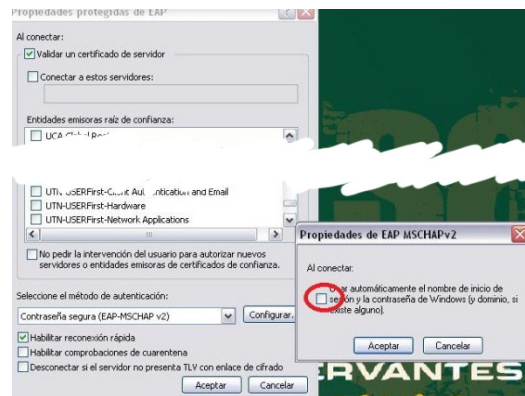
Propiedades protegidas de EAP

Al conectar:

Validar un certificado de servidor

Conectar a estos servidores:

Entidades emisoras raíz de confianza:

UCA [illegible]

UTN-USERFirst-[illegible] Au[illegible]ntication and Email

UTN-USERFirst-Hardware

UTN-USERFirst-Network Applications

No pedir la intervención del usuario para autorizar nuevos servidores o entidades emisoras de certificados de confianza.

Seleccione el método de autenticación:

Contraseña segura (EAP-MSCHAP v2)

Configurar...

Habilitar reconexión rápida

Habilitar comprobaciones de cuarentena

Desconectar si el servidor no presenta TLV con enlace de cifrado

Aceptar

Cancelar

Propiedades de EAP MSCHAPv2

Al conectar:

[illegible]ar automáticamente el nombre de inicio de se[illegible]ón y la contraseña de Windows (y dominio, si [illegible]xiste alguno).

Aceptar

Cancelar

ERVANTES